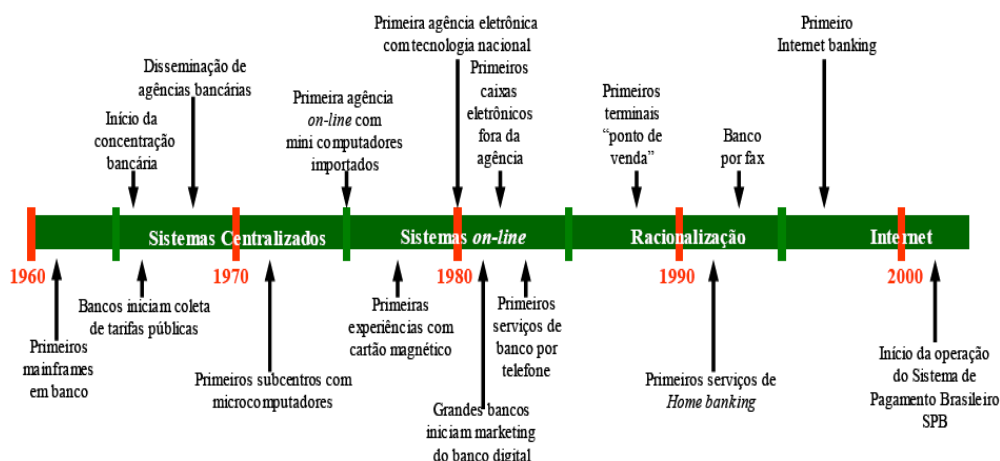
Primeira agência eletrônica com tecnologia nacional

Primeiro Internet banking

Disseminação de agências bancárias

Primeiros caixas eletrônicos fora da agência

Início da concentração bancária

Primeira agência *on-line* com mini computadores importados

Primeiros terminais "ponto de venda"

Banco por fax

Sistemas Centralizados

Sistemas *on-line*

Racionalização

Internet

1960

1970

1980

1990

2000

Bancos iniciam coleta de tarifas públicas

Primeiras experiências com cartão magnético

Primeiros serviços de banco por telefone

Primeiros mainframes em banco

Primeiros subcentros com microcomputadores

Primeiros serviços de *Home banking*

Início da operação do Sistema de Pagamento Brasileiro SPB

Grandes bancos iniciam marketing do banco digital